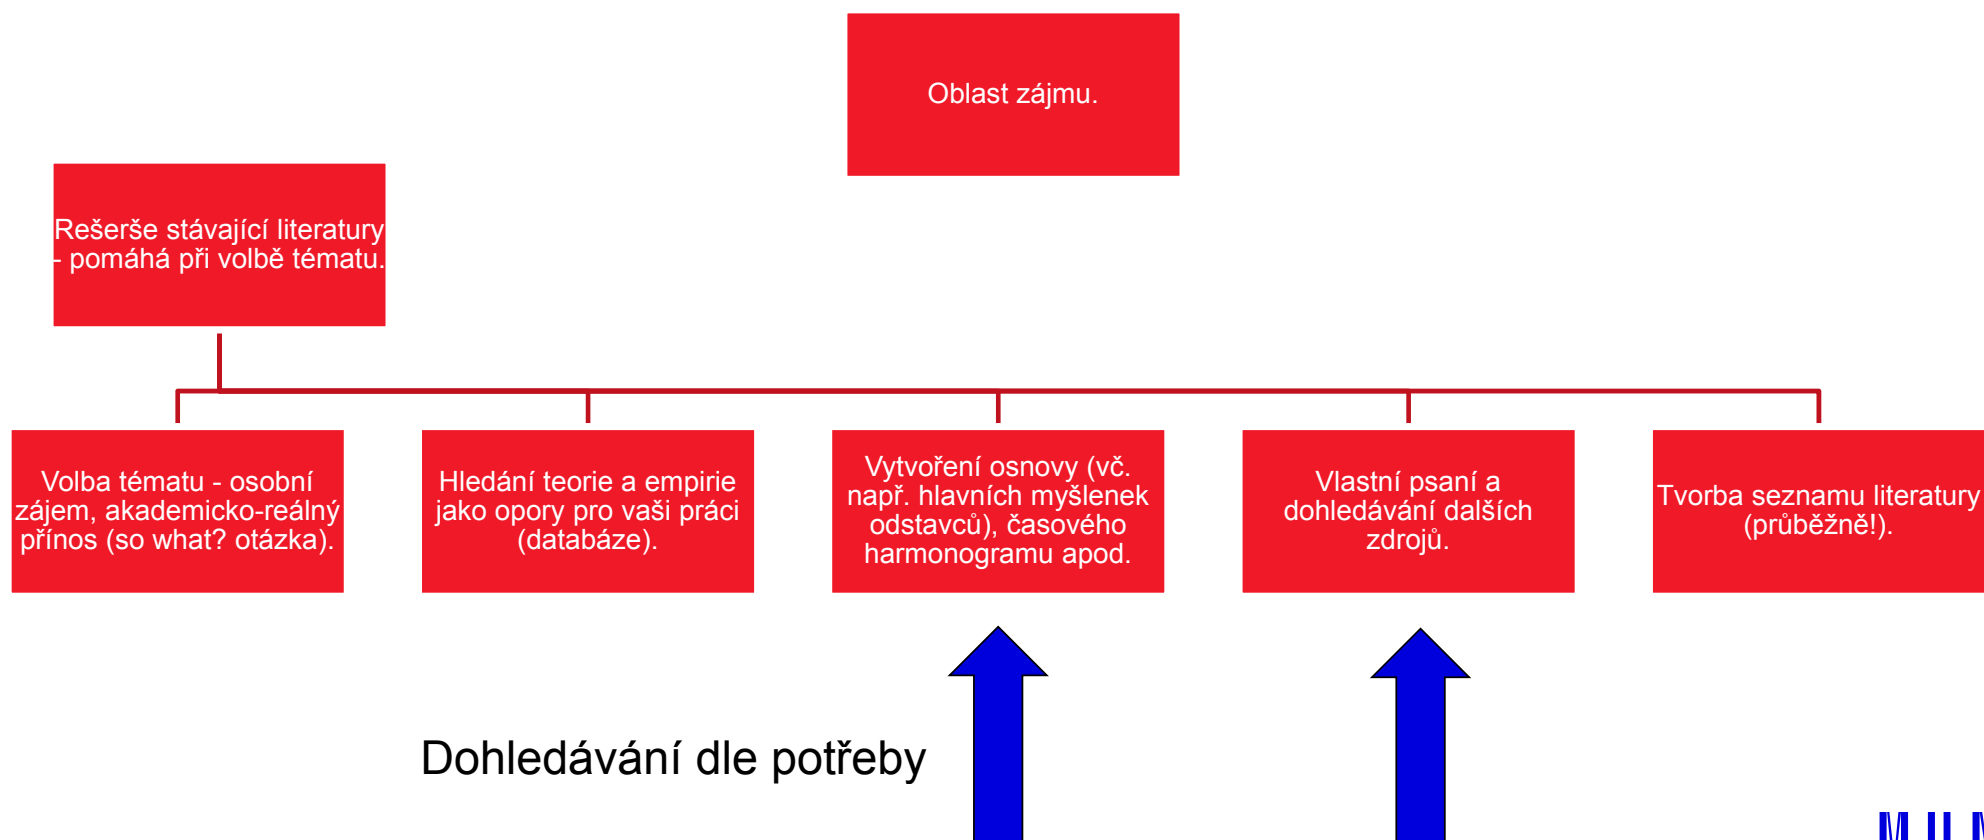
Oblast zájmu.

Rešerše stávající literatury - pomáhá při volbě tématu.

Volba tématu - osobní zájem, akademicko-reálný přínos (so what? otázka).

Hledání teorie a empirie jako opory pro vaši práci (databáze).

Vytvoření osnovy (vč. např. hlavních myšlenek odstavců), časového harmonogramu apod.

Vlastní psaní a dohledávání dalších zdrojů.

Tvorba seznamu literatury (průběžně!).

Dohledávání dle potřeby

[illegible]